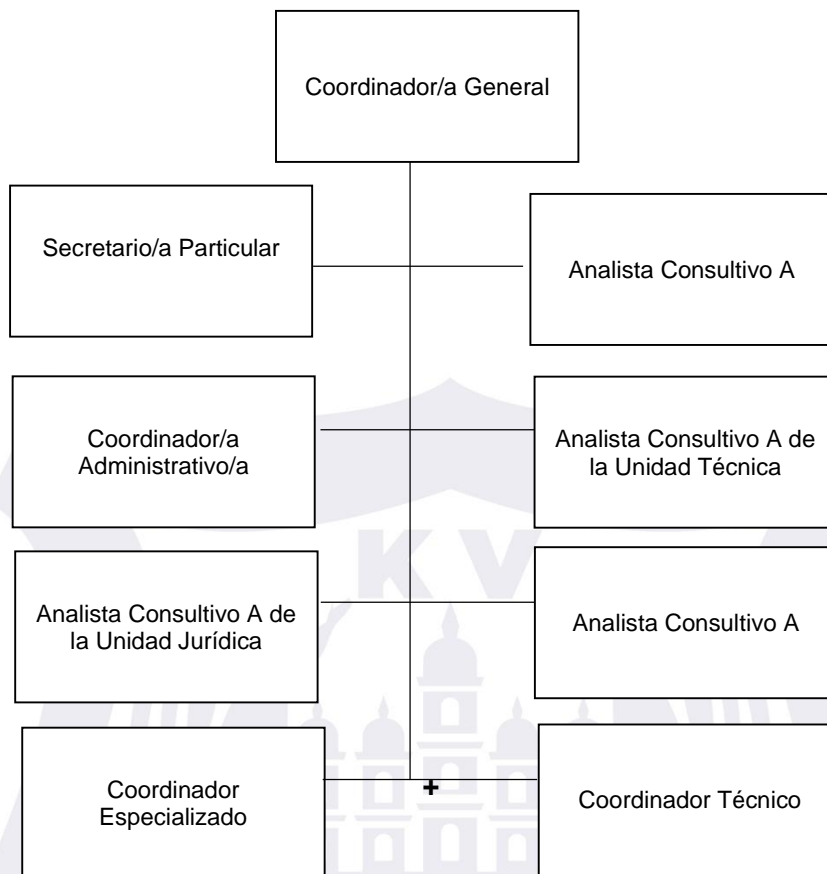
Coordinador/a General

Secretario/a Particular

Analista Consultivo A

Coordinador/a Administrativo/a

Analista Consultivo A de la Unidad Técnica

Analista Consultivo A de la Unidad Jurídica

Analista Consultivo A

Coordinador Especializado

+

Coordinador Técnico